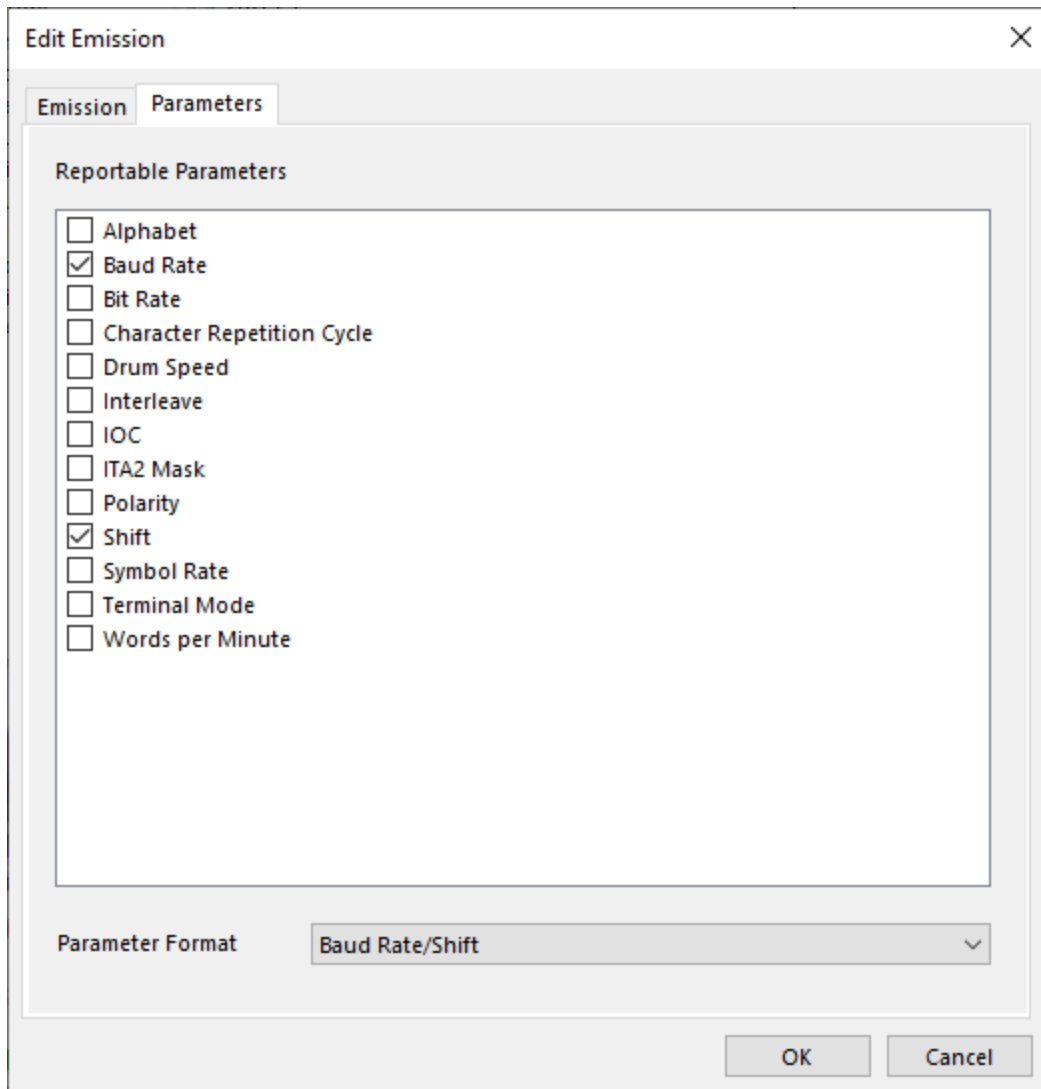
Edit Emission

×

Emission Parameters

Reportable Parameters

☐ Alphabet
☑ Baud Rate
☐ Bit Rate
☐ Character Repetition Cycle
☐ Drum Speed
☐ Interleave
☐ IOC
☐ ITA2 Mask
☐ Polarity
☑ Shift
☐ Symbol Rate
☐ Terminal Mode
☐ Words per Minute

Parameter Format Baud Rate/Shift

OK Cancel